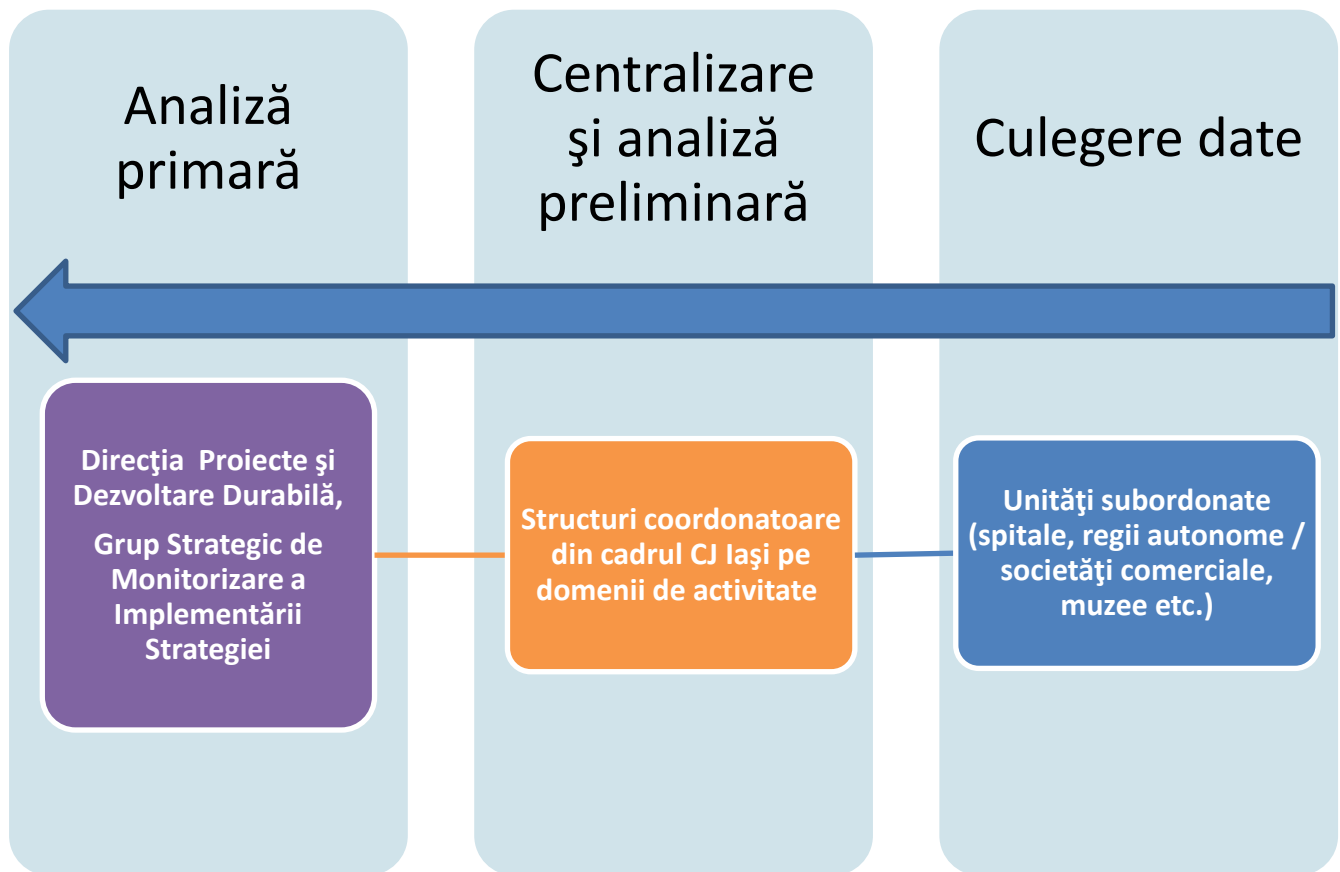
Analiză primară

Centralizare şi analiză preliminară

Culegere date

Direcţia Proiecte şi Dezvoltare Durabilă,

Grup Strategic de Monitorizare a Implementării Strategiei

Structuri coordonatoare din cadrul CJ Iaşi pe domenii de activitate

Unităţi subordonate (spitale, regii autonome / societăţi comerciale, muzee etc.)